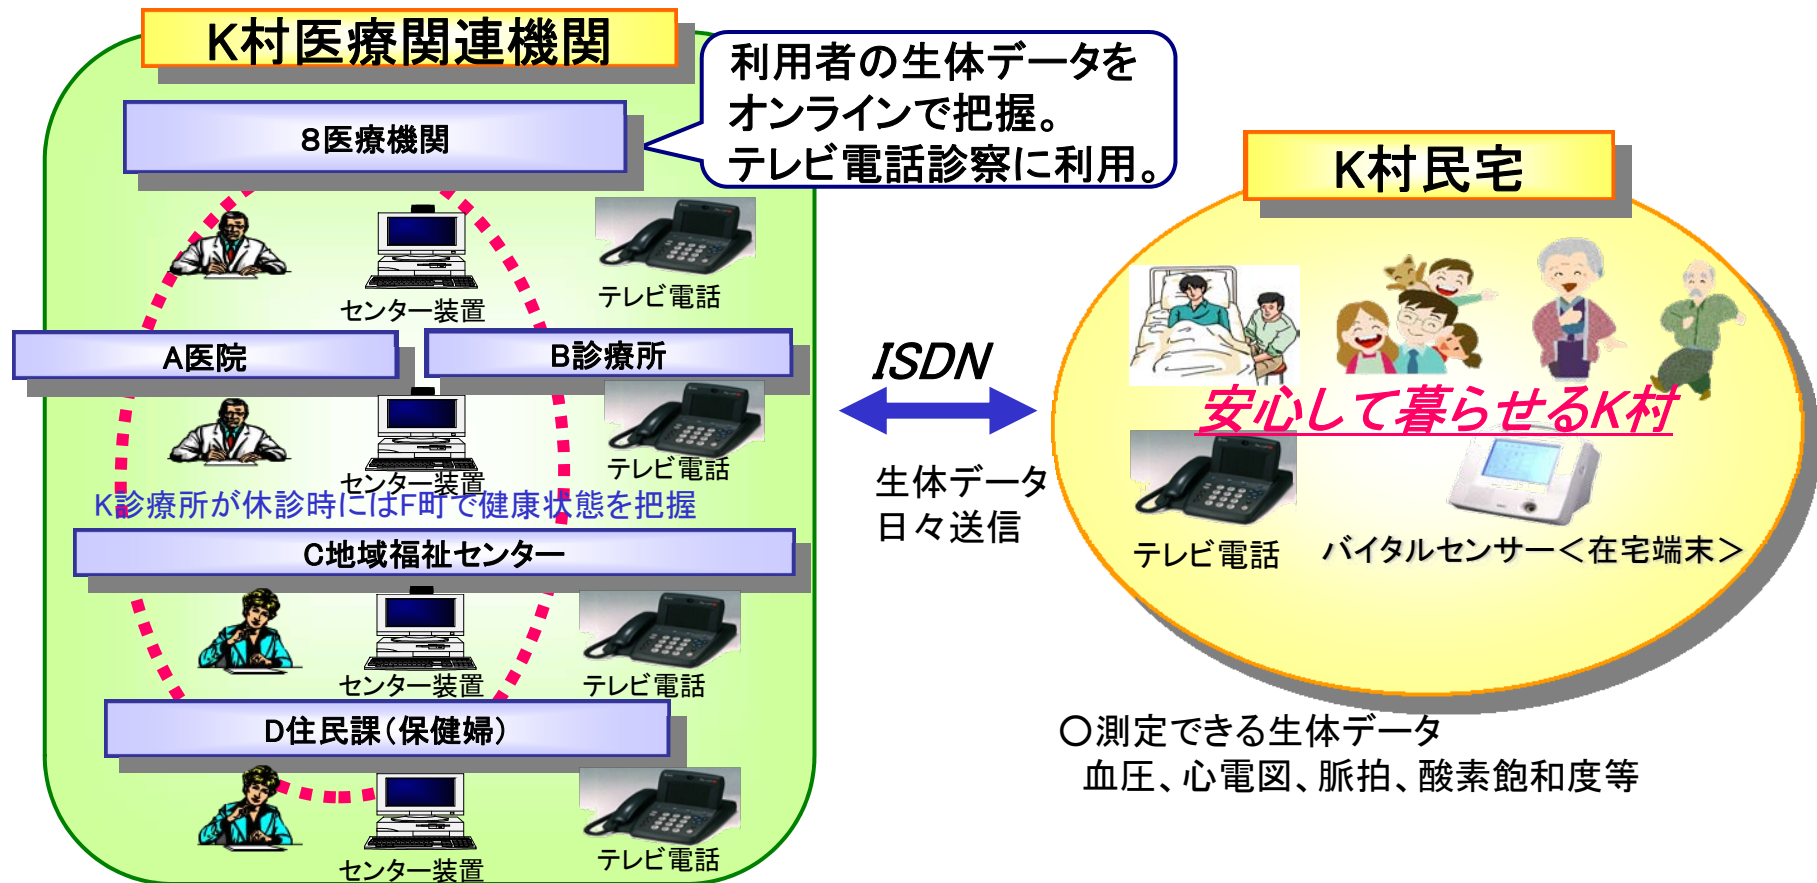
K村医療関連機関

利用者の生体データをオンラインで把握。テレビ電話診察に利用。

8医療機関

センター装置

テレビ電話

A医院

B診療所

センター装置

テレビ電話

K診療所が休診時にはF町で健康状態を把握

C地域福祉センター

センター装置

テレビ電話

D住民課(保健婦)

センター装置

テレビ電話

ISDN

生体データ日々送信

K村民宅

安心して暮らせるK村

テレビ電話

バイタルセンサー<在宅端末>

○測定できる生体データ
血圧、心電図、脈拍、酸素飽和度等